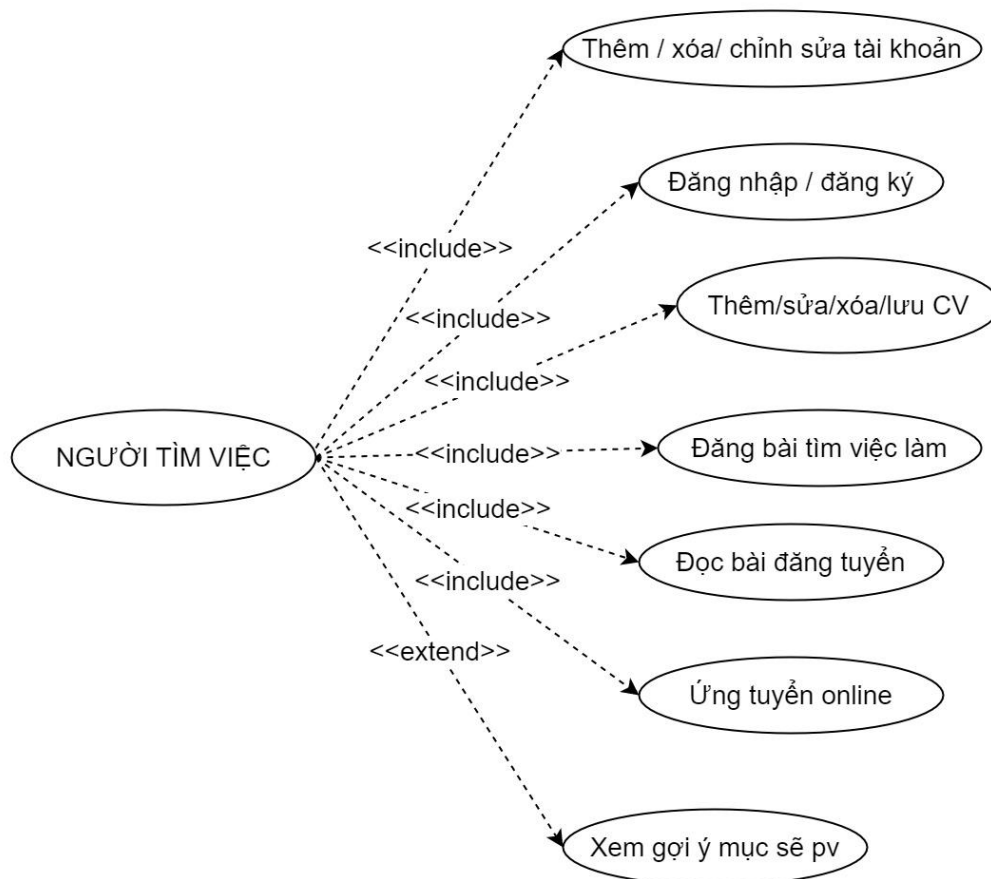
Thêm / xóa/ chỉnh sửa tài khoản

Đăng nhập / đăng ký

Thêm/sửa/xóa/lưu CV

NGƯỜI TÌM VIỆC

Đăng bài tìm việc làm

Đọc bài đăng tuyển

Ứng tuyển online

Xem gợi ý mục sẽ pv

<<include>>

<<include>>

<<include>>

<<include>>

<<include>>

<<include>>

<<extend>>